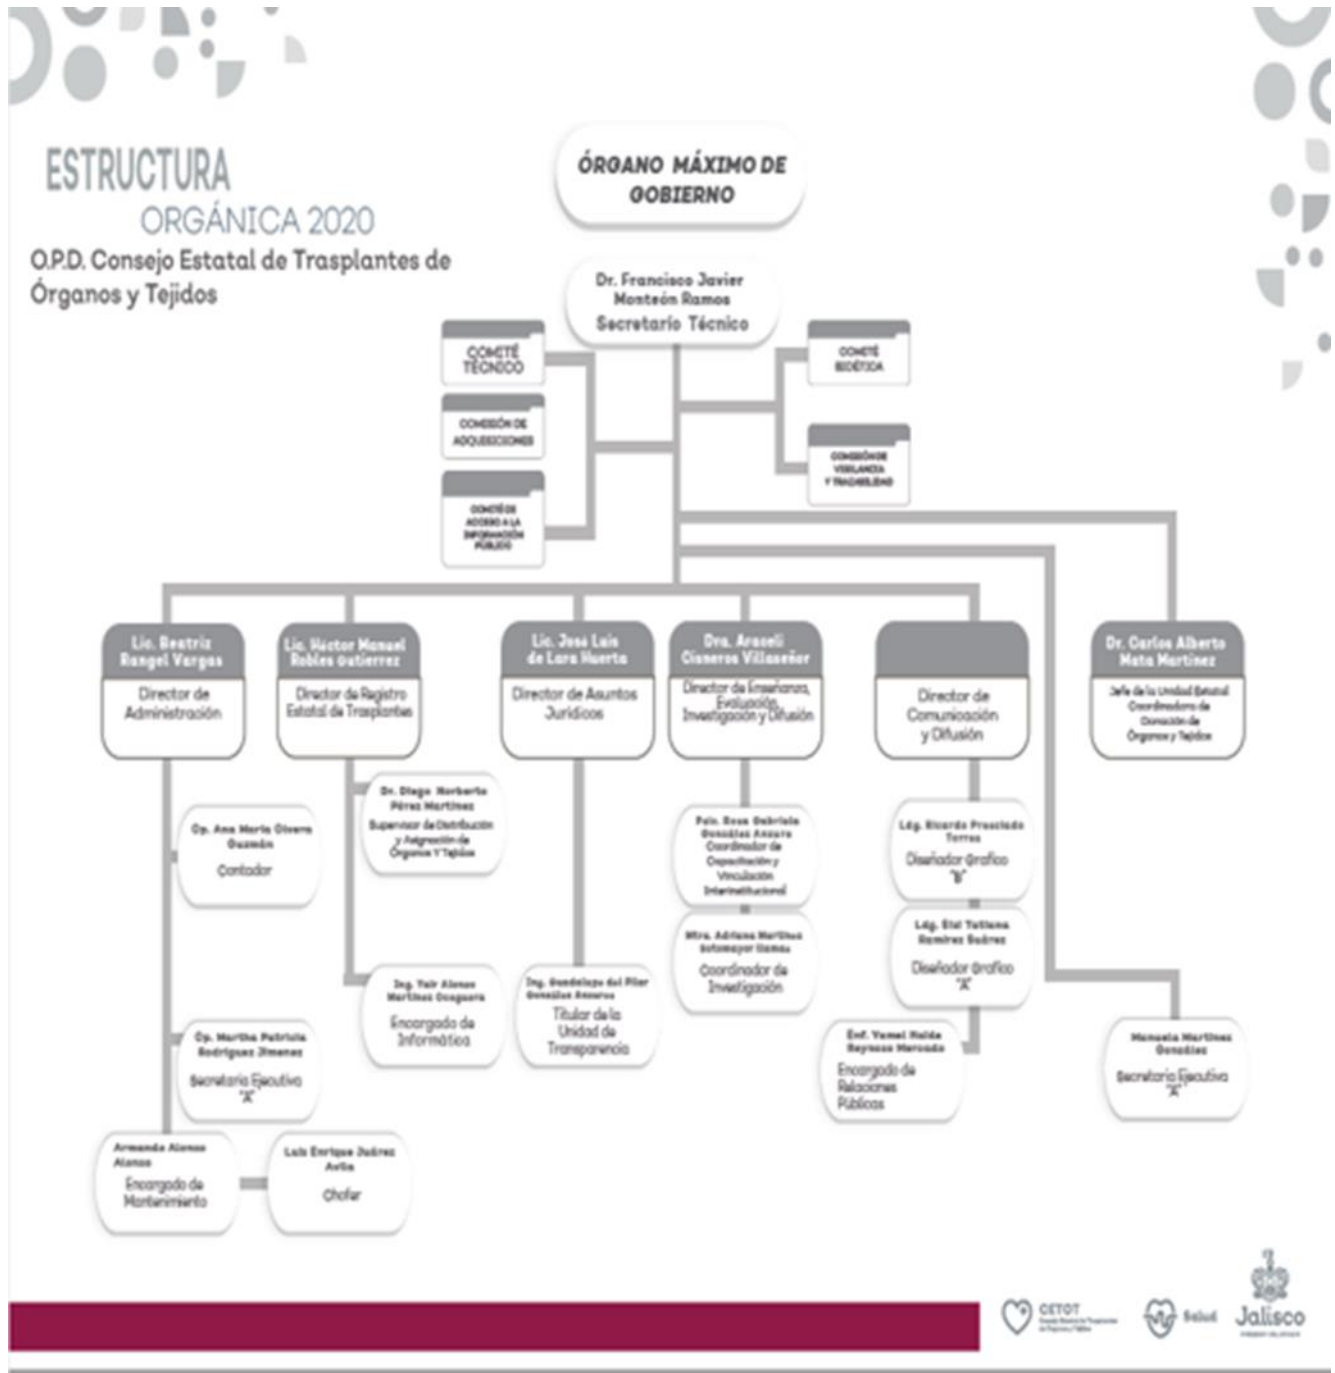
ESTRUCTURA
ORGÁNICA 2020
O.P.D. Consejo Estatal de Trasplantes de Órganos y Tejidos

ÓRGANO MÁXIMO DE GOBIERNO

Dr. Francisco Javier Monteón Ramos
Secretario Técnico

COMITÉ TÉCNICO

COMISIÓN DE ADQUISICIONES

COMITÉ DE ACCESO A LA INFORMACIÓN PÚBLICA

COMITÉ BIOÉTICA

COMISIÓN DE VIGILANCIA Y TRAZABILIDAD

Lic. Beatriz Rangel Vargas
Director de Administración

Lic. Héctor Manuel Robles Gutiérrez
Director de Registro Estatal de Trasplantes

Lic. Jose Luis de Lara Huerta
Director de Asuntos Jurídicos

Dra. Araceli Cisneros Villaseñor
Director de Enseñanza, Evaluación, Investigación y Difusión

Director de Comunicación y Difusión

Dr. Carlos Alberto Mata Martínez
Jefe de la Unidad Estatal Coordinadora de Donación de Órganos y Tejidos

Cp. Ana María Olvera Guzmán
Contador

Dr. Diego Norberto Pérez Martínez
Supervisor de Distribución y Asignación de Órganos Y Tejidos

Psic. Rosa Gabriela González Anzure
Coordinador de Capacitación y Vinculación Interinstitucional

Ldg. Ricardo Preciado Torres
Diseñador Gráfico "B"

Mtra. Adriana Martínez Sotomayor Llamas
Coordinador de Investigación

Ldg. Eté Tatiana Ramírez Suárez
Diseñador Gráfico "A"

Ing. Yair Alonso Martínez Cengaora
Encargado de Informática

Ing. Guadalupe del Pilar González Anzures
Titular de la Unidad de Transparencia

Cp. Martha Patricia Rodríguez Jiménez
Secretaria Ejecutiva "A"

Enf. Yamel Haide Reynoso Mercado
Encargado de Relaciones Públicas

Manuela Martínez González
Secretaria Ejecutiva "A"

Armando Alonso Alonso
Encargado de Mantenimiento

Luis Enrique Juárez Avila
Chofer

CETOT
Salud
Jalisco